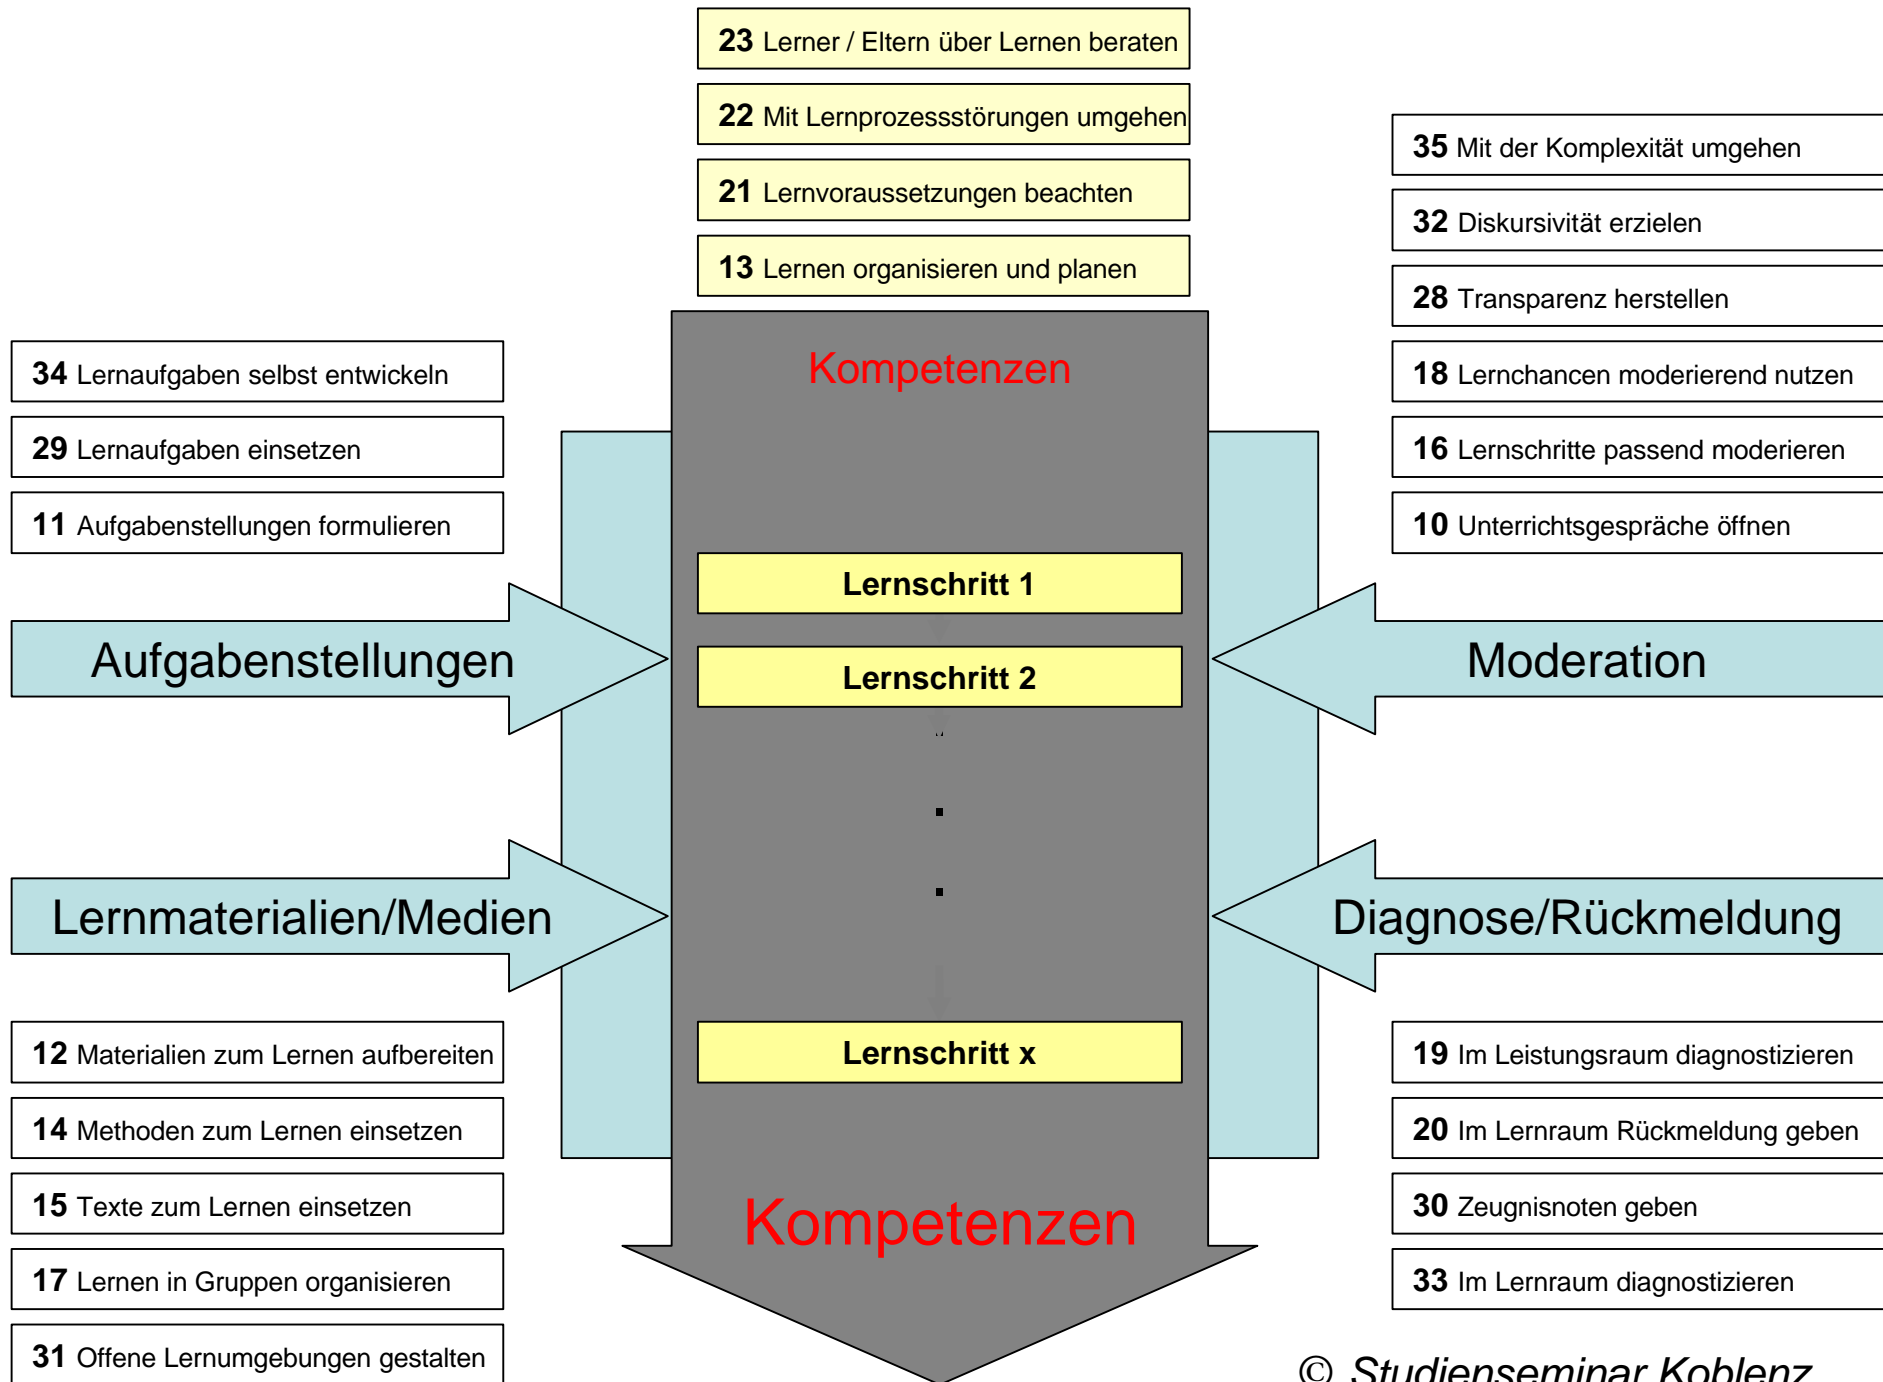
23 Lerner / Eltern über Lernen beraten

22 Mit Lernprozessstörungen umgehen

21 Lernvoraussetzungen beachten

13 Lernen organisieren und planen

35 Mit der Komplexität umgehen

32 Diskursivität erzielen

28 Transparenz herstellen

18 Lernchancen moderierend nutzen

16 Lernschritte passend moderieren

10 Unterrichtsgespräche öffnen

34 Lernaufgaben selbst entwickeln

29 Lernaufgaben einsetzen

11 Aufgabenstellungen formulieren

Kompetenzen

Lernschritt 1

Lernschritt 2

.

.

Lernschritt x

Kompetenzen

Aufgabenstellungen

Lernmaterialien/Medien

Moderation

Diagnose/Rückmeldung

12 Materialien zum Lernen aufbereiten

14 Methoden zum Lernen einsetzen

15 Texte zum Lernen einsetzen

17 Lernen in Gruppen organisieren

31 Offene Lernumgebungen gestalten

19 Im Leistungsraum diagnostizieren

20 Im Lernraum Rückmeldung geben

30 Zeugnisnoten geben

33 Im Lernraum diagnostizieren

© Studienseminar Koblenz